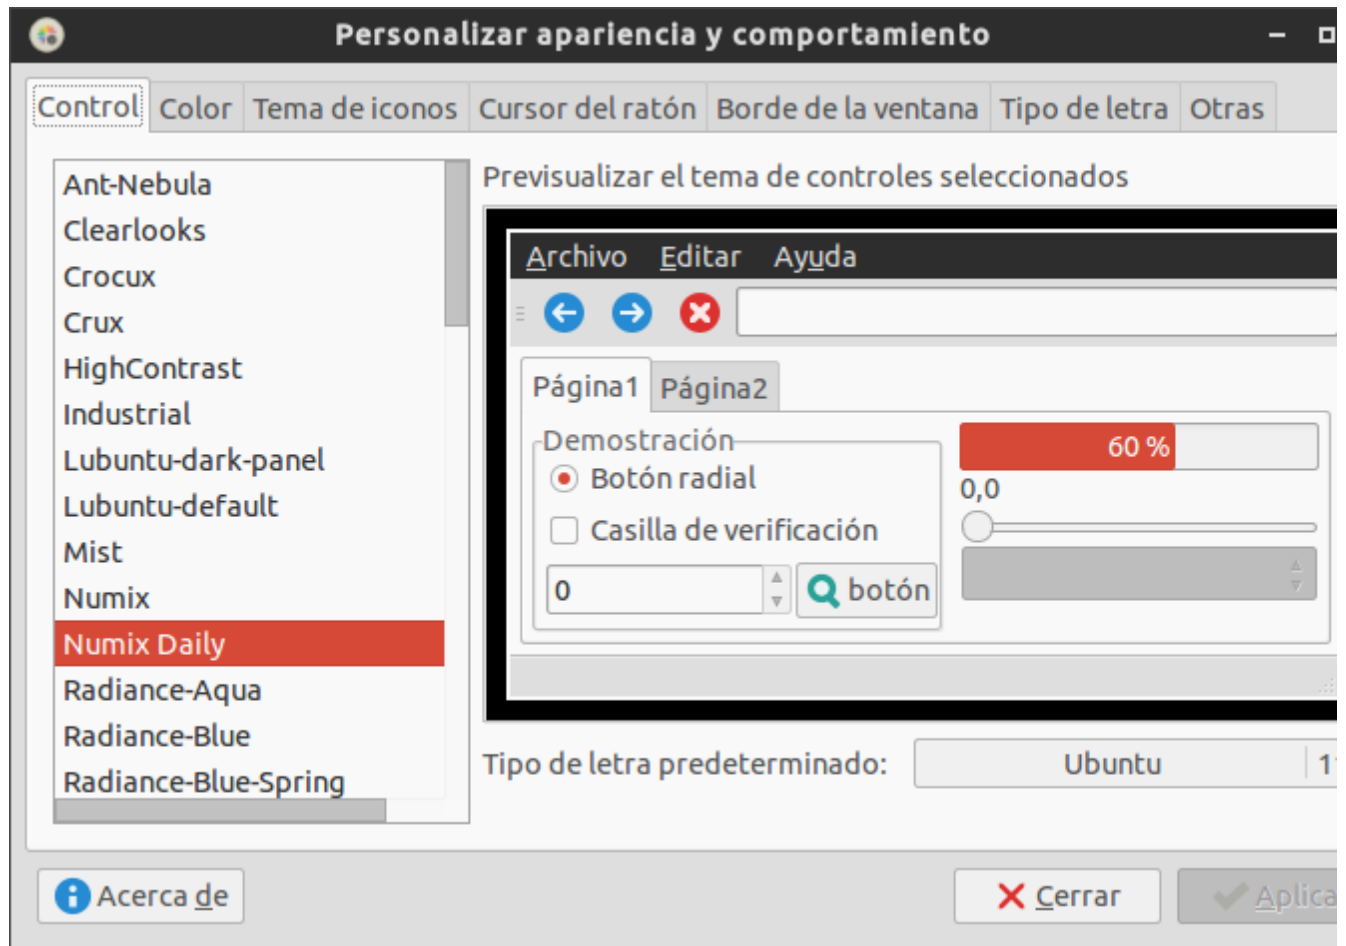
Personalizar apariencia y comportamiento

Control | Color | Tema de iconos | Cursor del ratón | Borde de la ventana | Tipo de letra | Otras

Ant-Nebula
Clearlooks
Crocux
Crux
HighContrast
Industrial
Lubuntu-dark-panel
Lubuntu-default
Mist
Numix
Numix Daily
Radiance-Aqua
Radiance-Blue
Radiance-Blue-Spring

Previsualizar el tema de controles seleccionados

Archivo Editar Ayuda

Página1 Página2

Demostración
Botón radial
Casilla de verificación
0
botón

60 %
0,0

Tipo de letra predeterminado: Ubuntu 1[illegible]

Acerca de

Cerrar
Aplica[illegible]